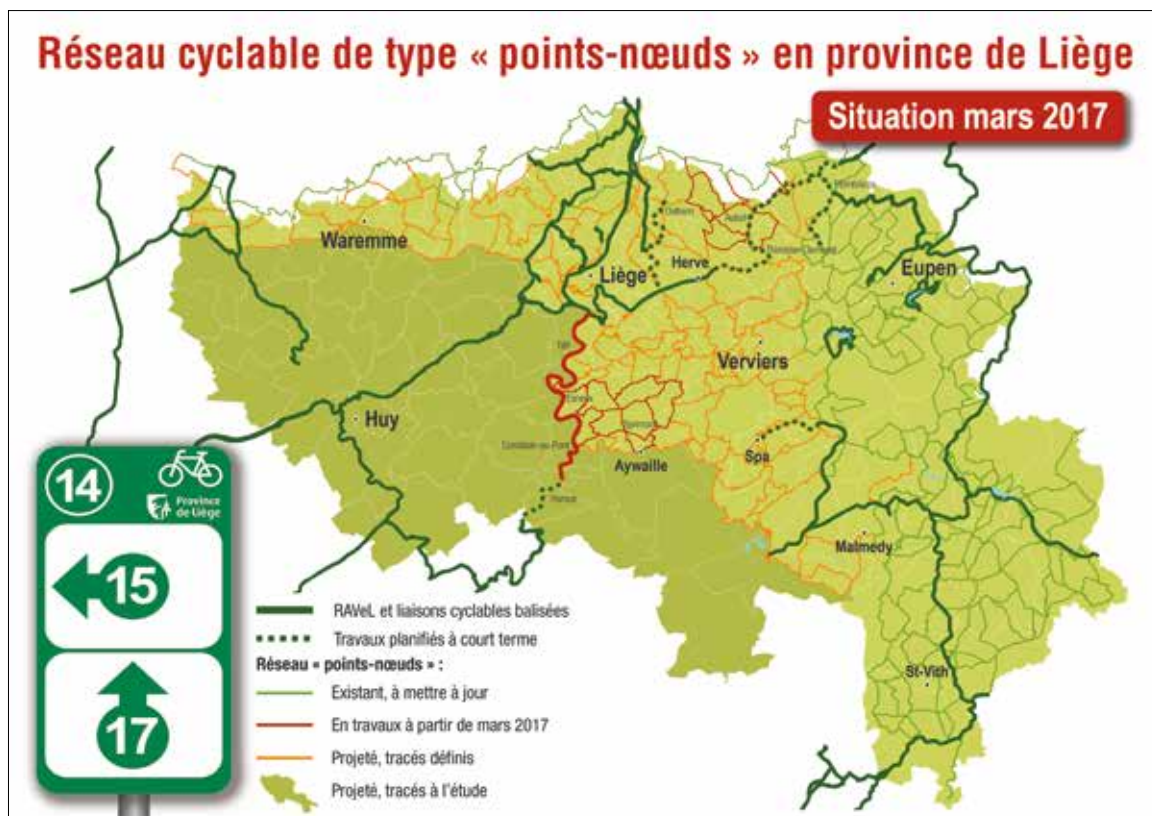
Réseau cyclable de type « points-nœuds » en province de Liège

Situation mars 2017

Waremme

Liège

Herve

Eupen

Verviers

Huy

Spa

Aywaille

Malmedy

St-Vith

14

Province de Liège

15

17

RAVeL et liaisons cyclables balisées

Travaux planifiés à court terme

Réseau « points-nœuds » :

Existant, à mettre à jour

En travaux à partir de mars 2017

Projeté, tracés définis

Projeté, tracés à l'étude